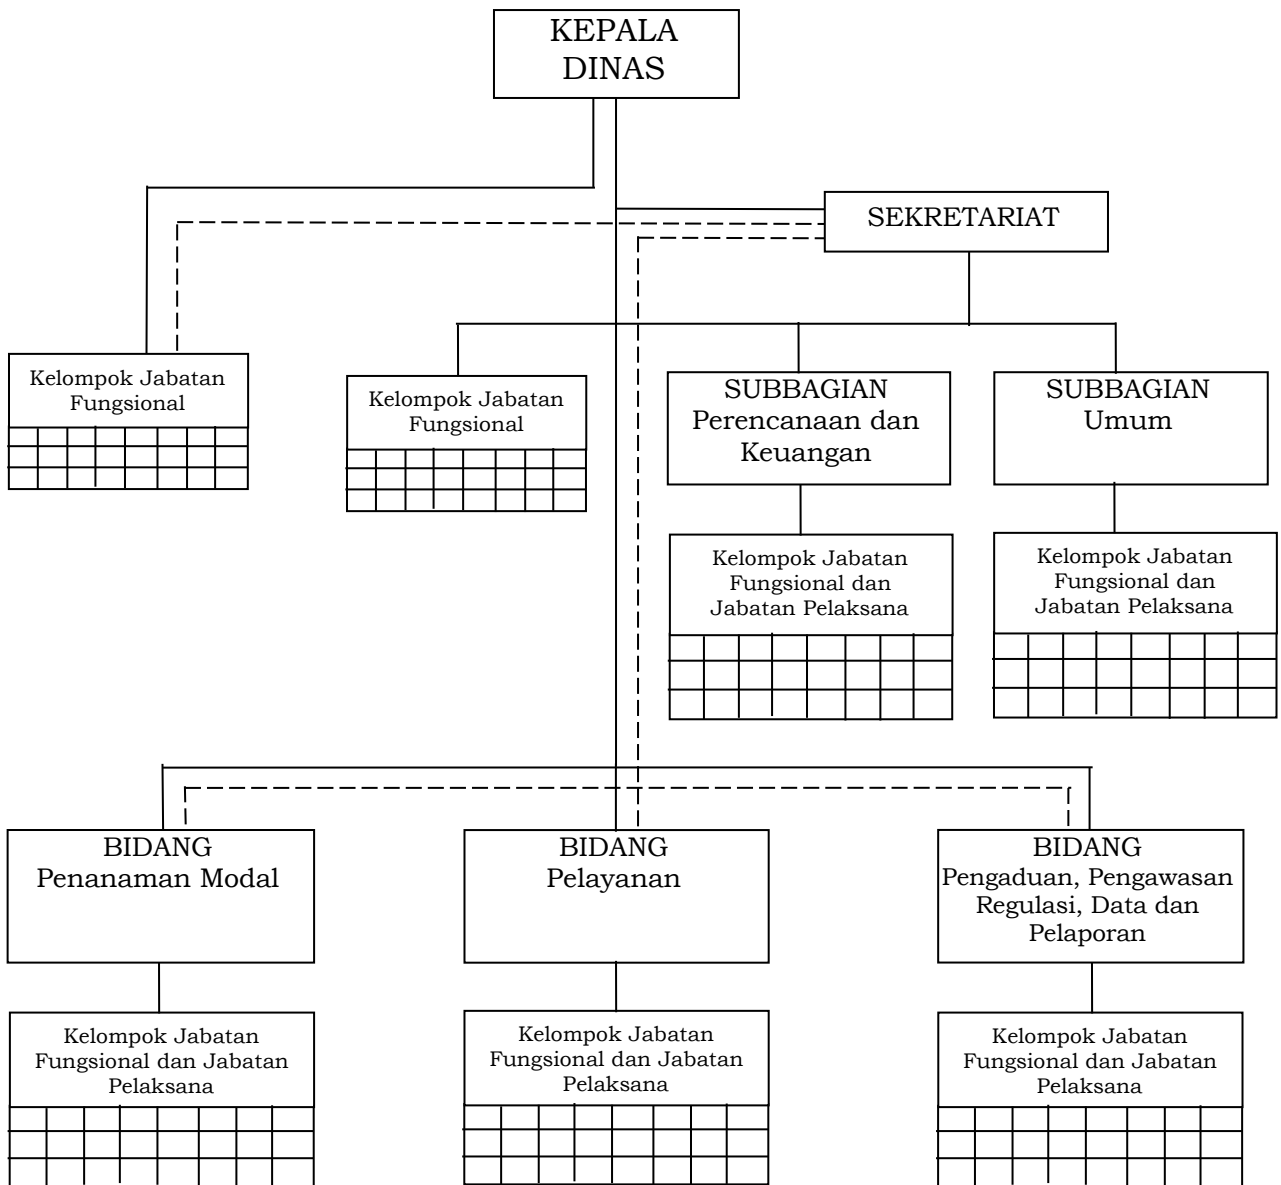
KEPALA DINAS

SEKRETARIAT

Kelompok Jabatan Fungsional

Kelompok Jabatan Fungsional

SUBBAGIAN Perencanaan dan Keuangan

SUBBAGIAN Umum

Kelompok Jabatan Fungsional dan Jabatan Pelaksana

Kelompok Jabatan Fungsional dan Jabatan Pelaksana

BIDANG Penanaman Modal

BIDANG Pelayanan

BIDANG Pengaduan, Pengawasan Regulasi, Data dan Pelaporan

Kelompok Jabatan Fungsional dan Jabatan Pelaksana

Kelompok Jabatan Fungsional dan Jabatan Pelaksana

Kelompok Jabatan Fungsional dan Jabatan Pelaksana